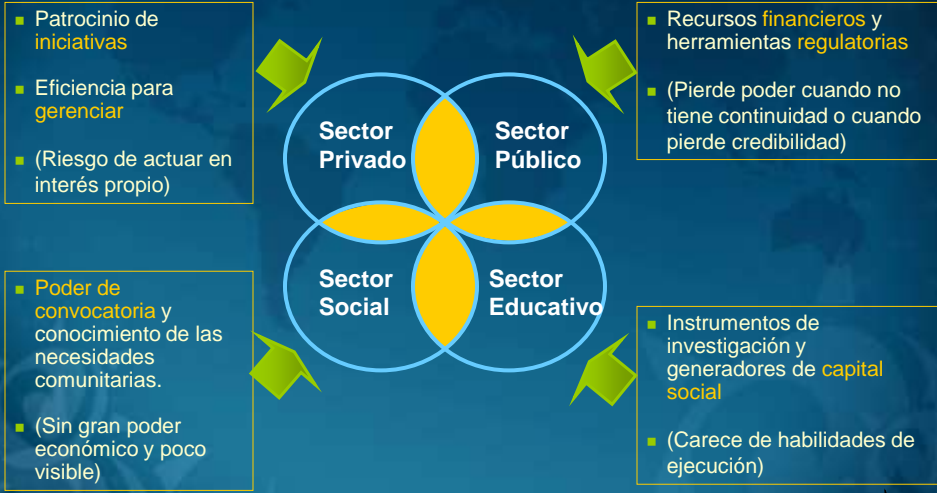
- Patrocinio de iniciativas
- Eficiencia para gerenciar
- (Riesgo de actuar en interés propio)

- Recursos financieros y herramientas regulatorias
- (Pierde poder cuando no tiene continuidad o cuando pierde credibilidad)

Sector Privado

Sector Público

Sector Social

Sector Educativo

- Poder de convocatoria y conocimiento de las necesidades comunitarias.
- (Sin gran poder económico y poco visible)

- Instrumentos de investigación y generadores de capital social
- (Carece de habilidades de ejecución)